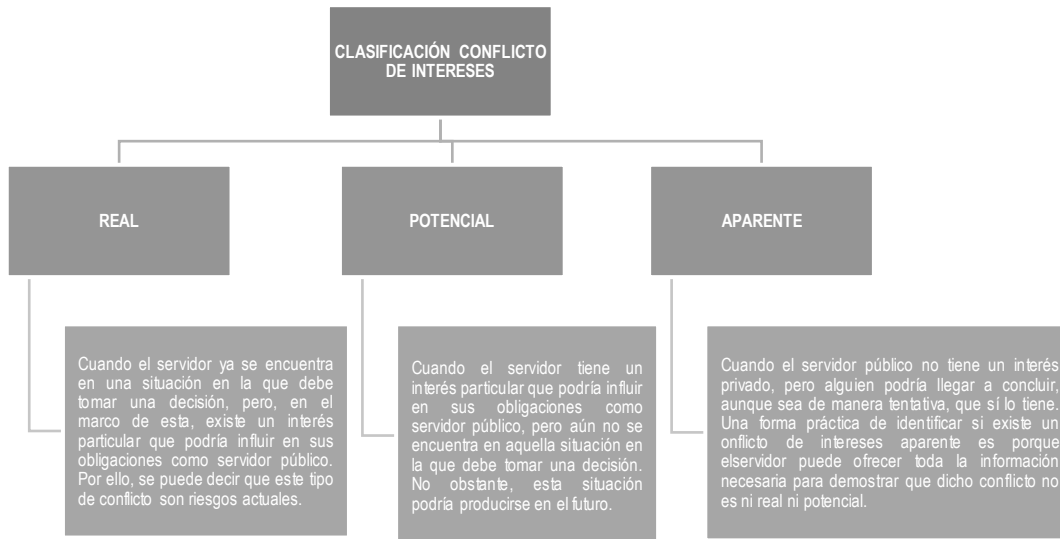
CLASIFICACIÓN CONFLICTO DE INTERESES

REAL

POTENCIAL

APARENTE

Cuando el servidor ya se encuentra en una situación en la que debe tomar una decisión, pero, en el marco de esta, existe un interés particular que podría influir en sus obligaciones como servidor público. Por ello, se puede decir que este tipo de conflicto son riesgos actuales.

Cuando el servidor tiene un interés particular que podría influir en sus obligaciones como servidor público, pero aún no se encuentra en aquella situación en la que debe tomar una decisión. No obstante, esta situación podría producirse en el futuro.

Cuando el servidor público no tiene un interés privado, pero alguien podría llegar a concluir, aunque sea de manera tentativa, que sí lo tiene. Una forma práctica de identificar si existe un onflicto de intereses aparente es porque elservidor puede ofrecer toda la información necesaria para demostrar que dicho conflicto no es ni real ni potencial.